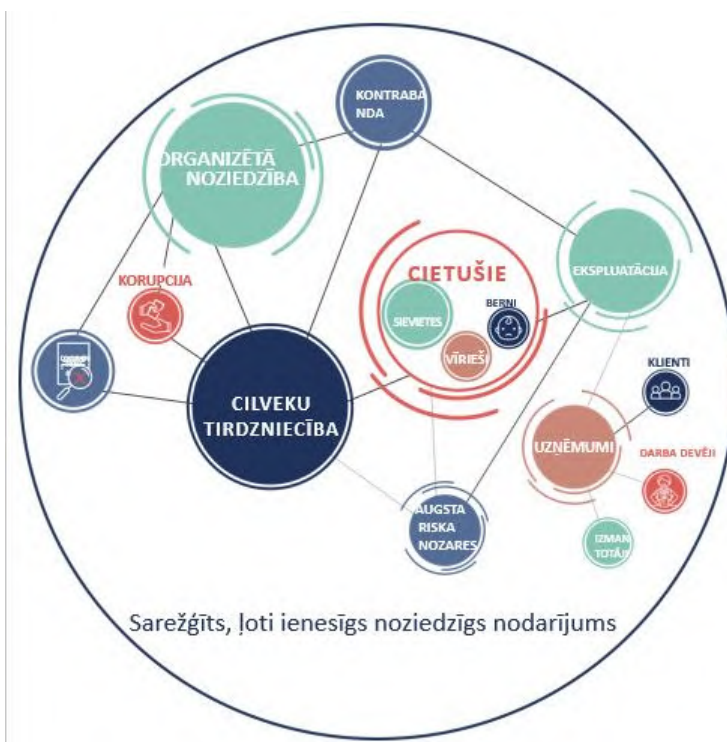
KONTRABANDA

ORGANIZĒTĀ NOZIEDZĪBA

KORUPCIJA

CIETUŠIE

SIEVIETES

BĒRNI

VĪRIEŠI

EKSPLUATĀCIJA

KLIENTI

CILVĒKU TIRDZNIECĪBA

UZŅĒMUMI

DARBA DEVĒJI

AUGSTA RISKA NOZARES

IZMANTOTĀJI

Sarežģīts, ļoti ienesīgs noziedzīgs nodarījums